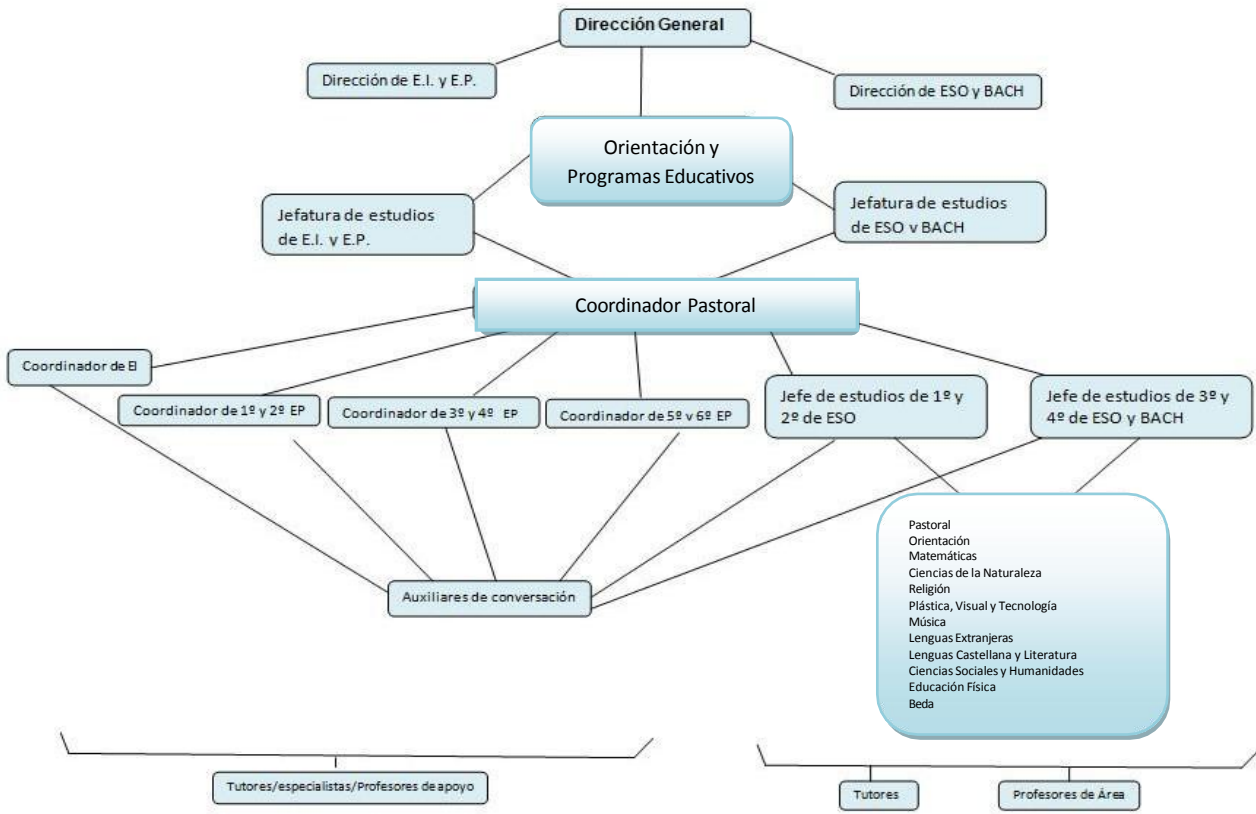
Dirección General

Dirección de E.I. y E.P.

Dirección de ESO y BACH

Orientación y Programas Educativos

Jefatura de estudios de E.I. y E.P.

Jefatura de estudios de ESO y BACH

Coordinador Pastoral

Coordinador de EI

Coordinador de 1º y 2º EP

Coordinador de 3º y 4º EP

Coordinador de 5º y 6º EP

Jefe de estudios de 1º y 2º de ESO

Jefe de estudios de 3º y 4º de ESO y BACH

Auxiliares de conversación

Pastoral
Orientación
Matemáticas
Ciencias de la Naturaleza
Religión
Plástica, Visual y Tecnología
Música
Lenguas Extranjeras
Lenguas Castellana y Literatura
Ciencias Sociales y Humanidades
Educación Física
Beda

Tutores/especialistas/Profesores de apoyo

Tutores

Profesores de Área